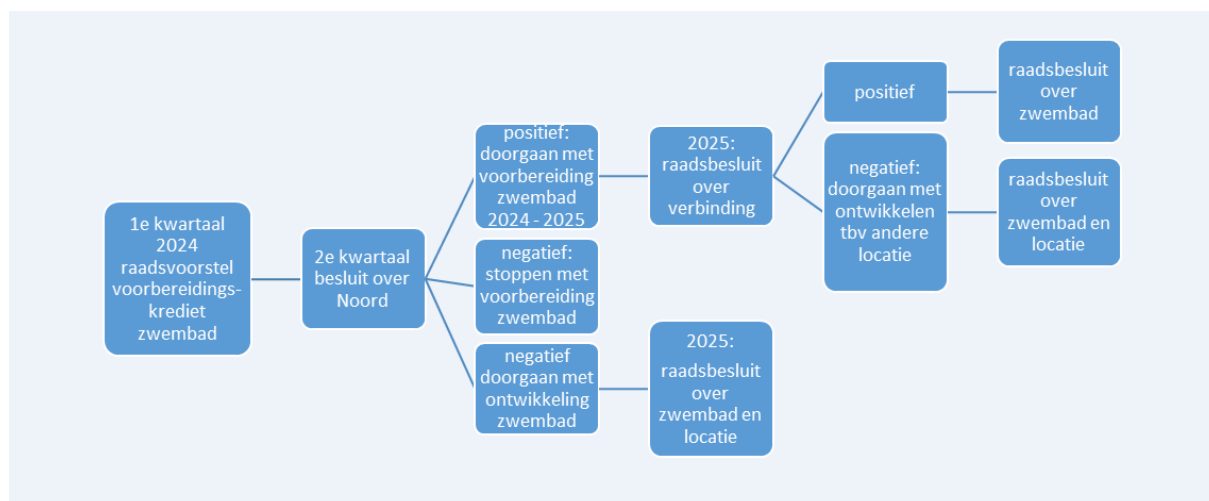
1e kwartaal 2024 raadsvoorstel voorbereidings-krediet zwembad

2e kwartaal besluit over Noord

positief: doorgaan met voorbereiding zwembad 2024 - 2025

negatief: stoppen met voorbereiding zwembad

negatief doorgaan met ontwikkeling zwembad

2025: raadsbesluit over verbinding

2025: raadsbesluit over zwembad en locatie

positief

negatief: doorgaan met ontwikkelen tbv andere locatie

raadsbesluit over zwembad

raadsbesluit over zwembad en locatie